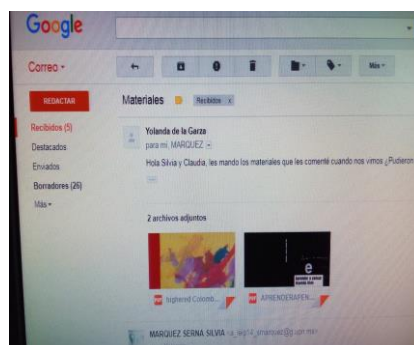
Google

Correo ▾

REDACTAR

Recibidos (5)
Destacados
Enviados
Borradores (26)
Más ▾

Más ▾

Materiales Recibidos x

Yolanda de la Garza
para mí, MARQUEZ ▾

Hola Silvia y Claudia, les mando los materiales que les comenté cuando nos vimos ¿Pudieron

2 archivos adjuntos

bighead Colomb...
APRENDERAPEN...

MARQUEZ SERNA SILVIA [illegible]